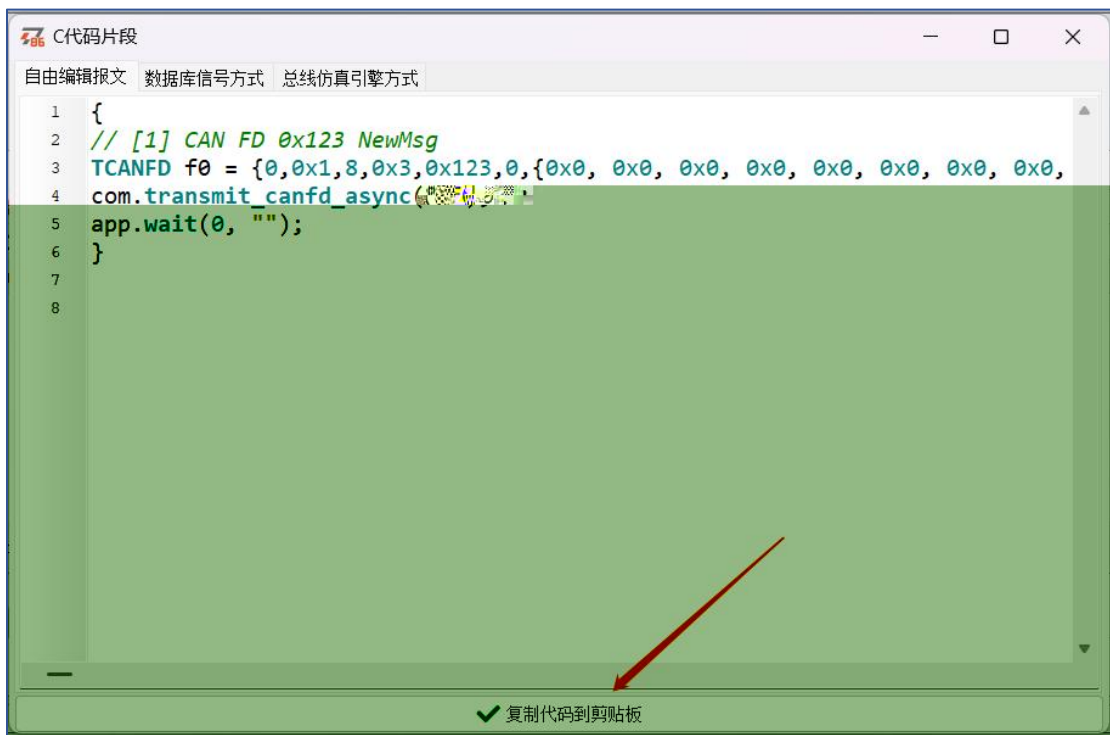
C代码片段

自由编辑报文 数据库信号方式 总线仿真引擎方式

1 {
2 // [1] CAN FD 0x123 NewMsg
3 TCANFD f0 = {0,0x1,8,0x3,0x123,0,{0x0, 0x0, 0x0, 0x0, 0x0, 0x0, 0x0, 0x0,
4 com.transmit_canfd_async([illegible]
5 app.wait(0, "");
6 }
7
8

复制代码到剪贴板